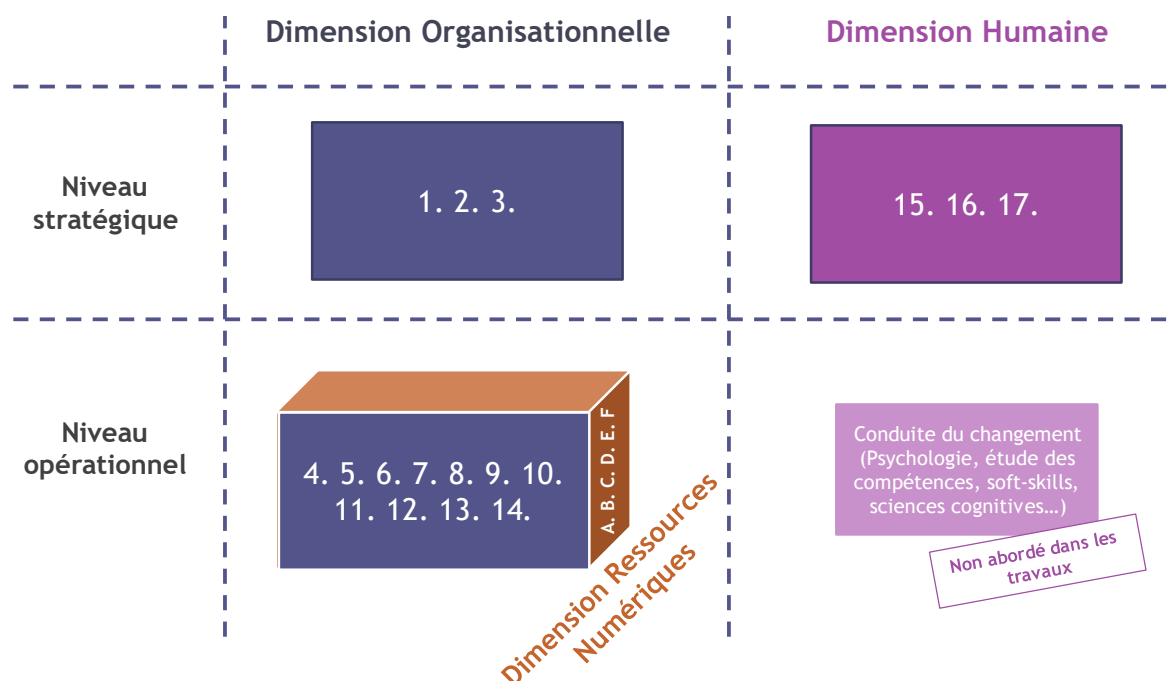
| | Dimension Organisationnelle | Dimension Humaine |
|---|---|---|
| Niveau stratégique | 1. 2. 3. | 15. 16. 17. |
| Niveau opérationnel | 4. 5. 6. 7. 8. 9. 10. 11. 12. 13. 14. | Conduite du changement (Psychologie, étude des compétences, soft-skills, sciences cognitives…) |

A. B. C. D. E. F

Dimension Ressources Numériques

Non abordé dans les travaux